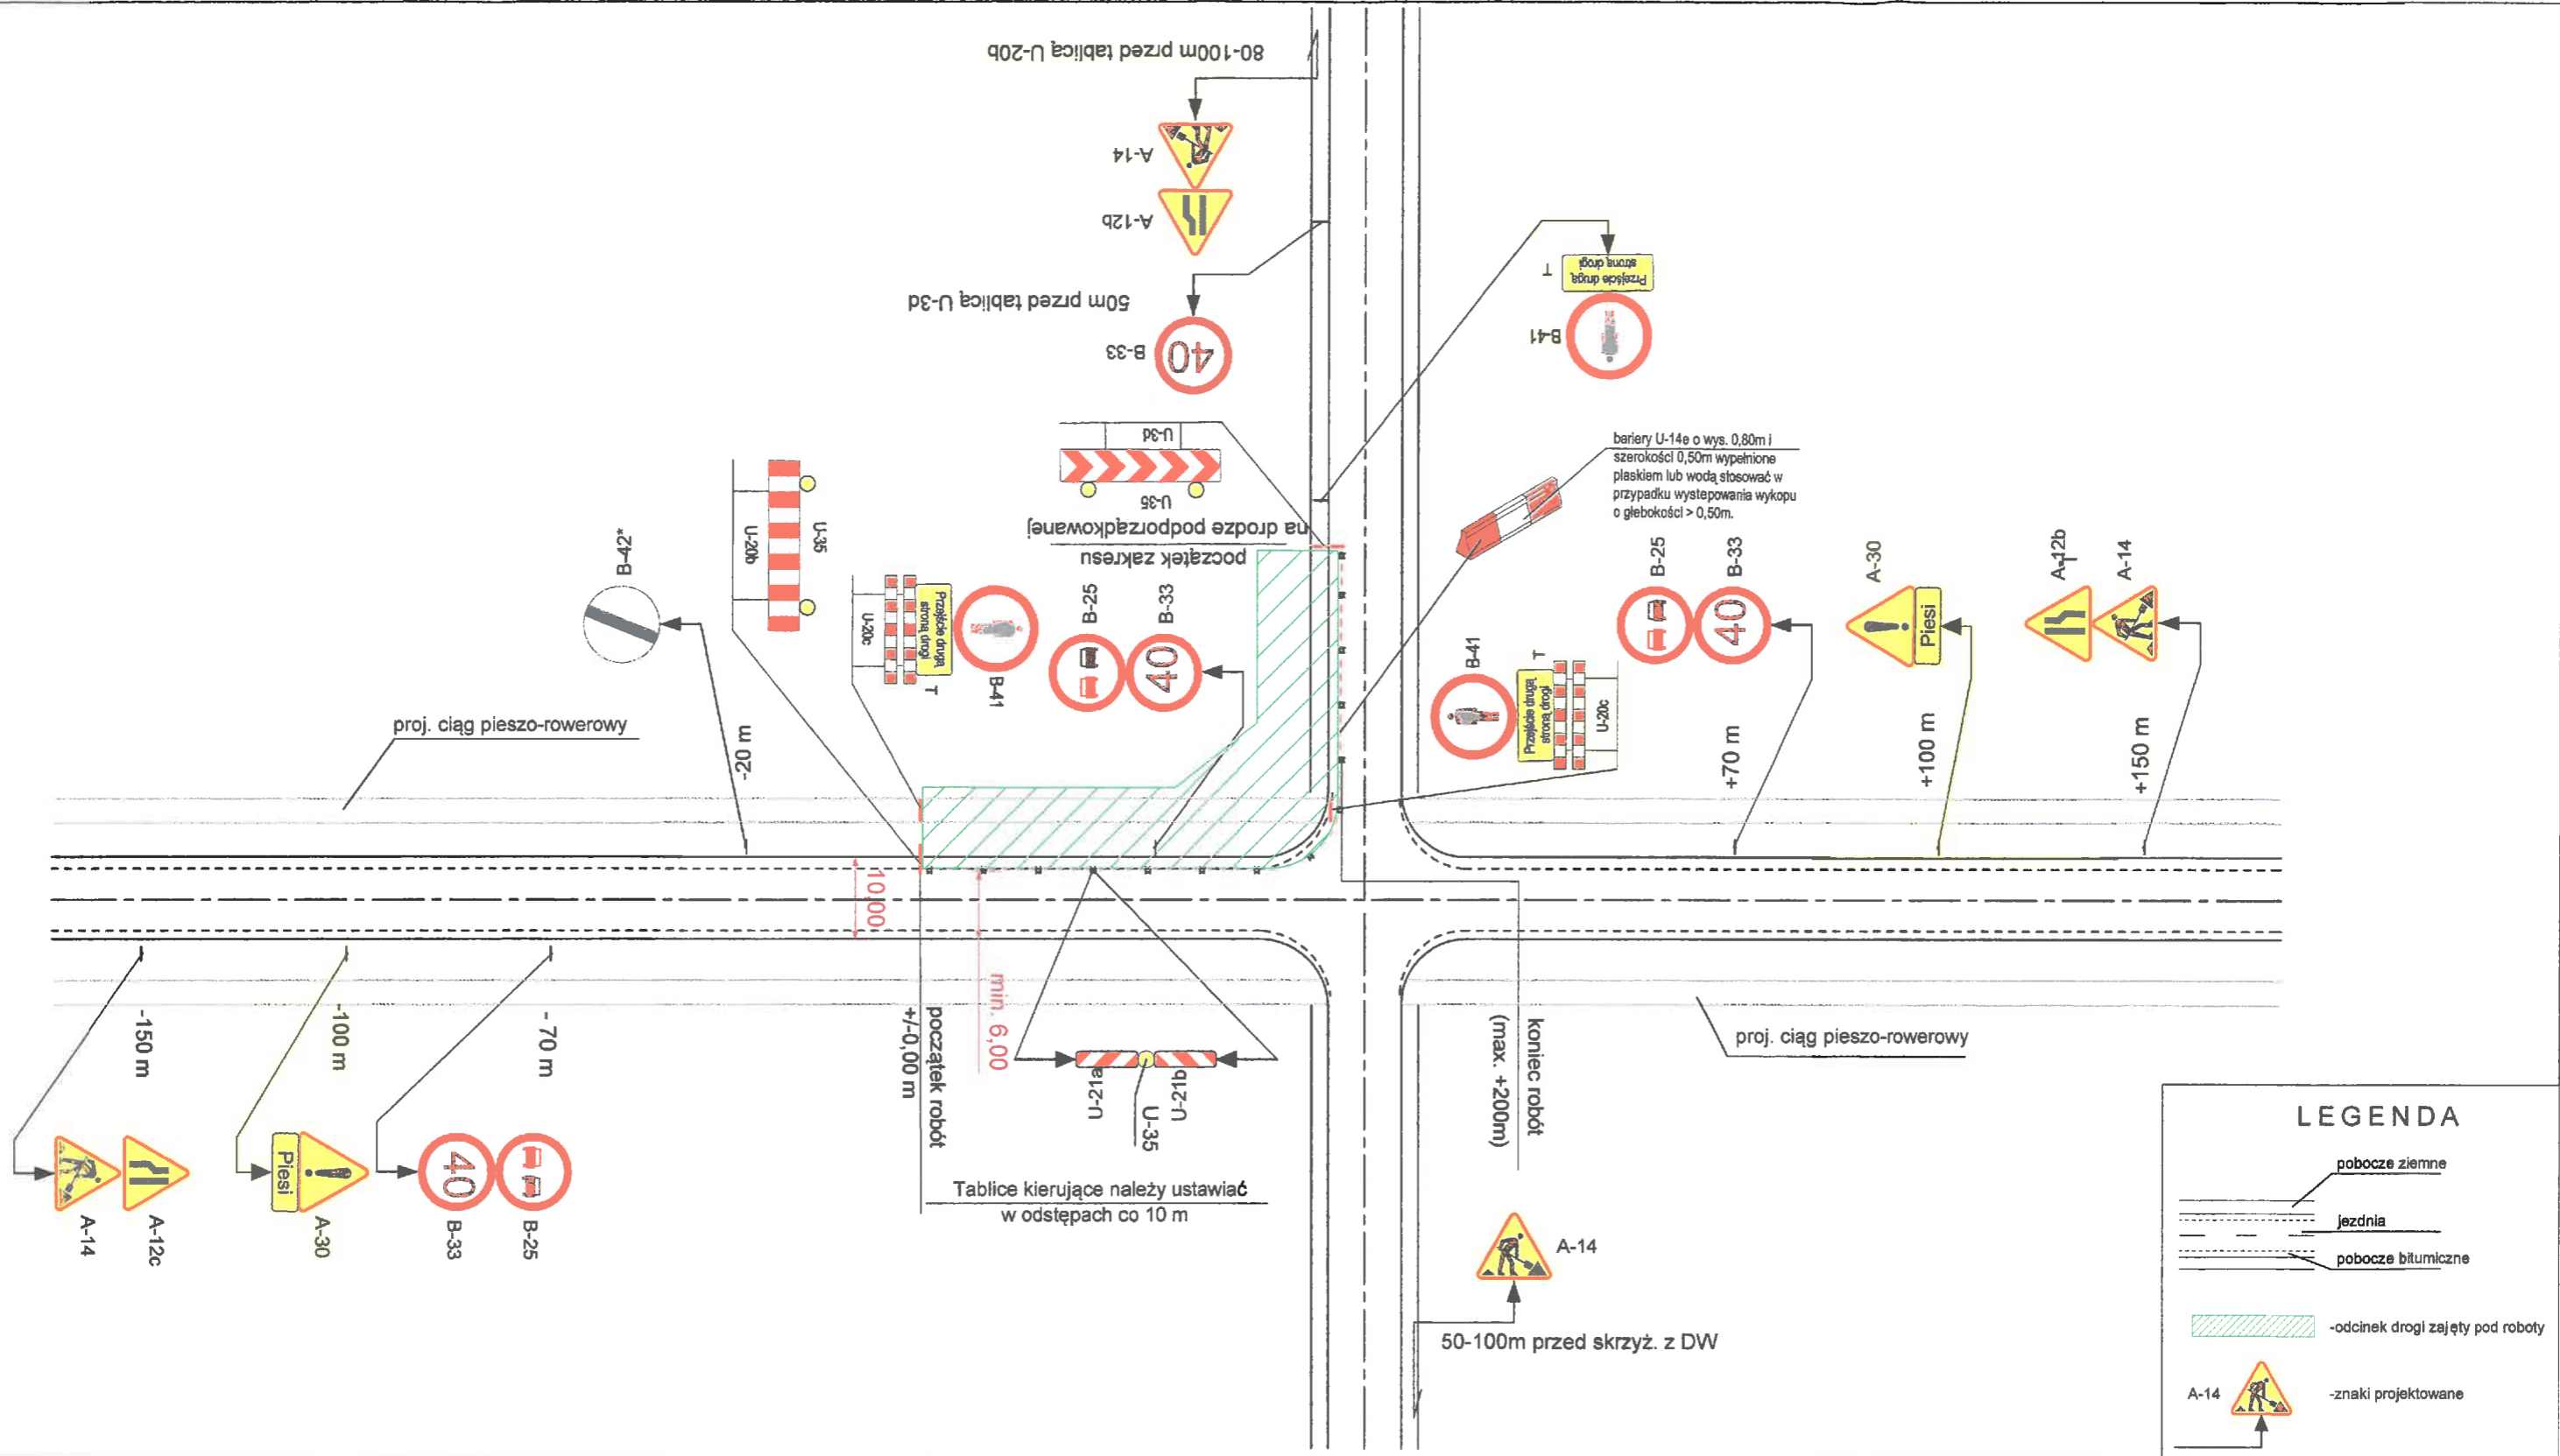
80-100m przed tablicą U-20b

A-14

A-12b

50m przed tablicą U-3d

40 B-33

U-3d

U-35

na drodze podporządkowanej

początek zakresu

Przejście drugą stroną drogi T

B-41

bariery U-14e o wys. 0,80m i szerokości 0,50m wypełnione piaskiem lub wodą stosować w przypadku występowania wykopu o głebokości > 0,50m.

B-42*

U-20b

U-35

U-20c

Przejście drugą stroną drogi

T

B-41

B-25

B-33

40

B-41

Przejście drugą stroną drogi

T

U-20c

B-25

B-33

40

A-30

Piesi

A-12b

A-14

proj. ciąg pieszo-rowerowy

-20 m

+70 m

+100 m

+150 m

10,00

min. 6,00

-150 m

-100 m

- 70 m

+/-0,00 m

początek robót

U-21a

U-35

U-21b

koniec robót

(max. +200m)

proj. ciąg pieszo-rowerowy

A-14

A-12c

Piesi

A-30

40

B-33

B-25

Tablice kierujące należy ustawiać w odstępach co 10 m

A-14

50-100m przed skrzyż. z DW

LEGENDA

pobocze ziemne

jezdnia

pobocze bitumiczne

-odcinek drogi zajęty pod roboty

A-14

-znaki projektowane